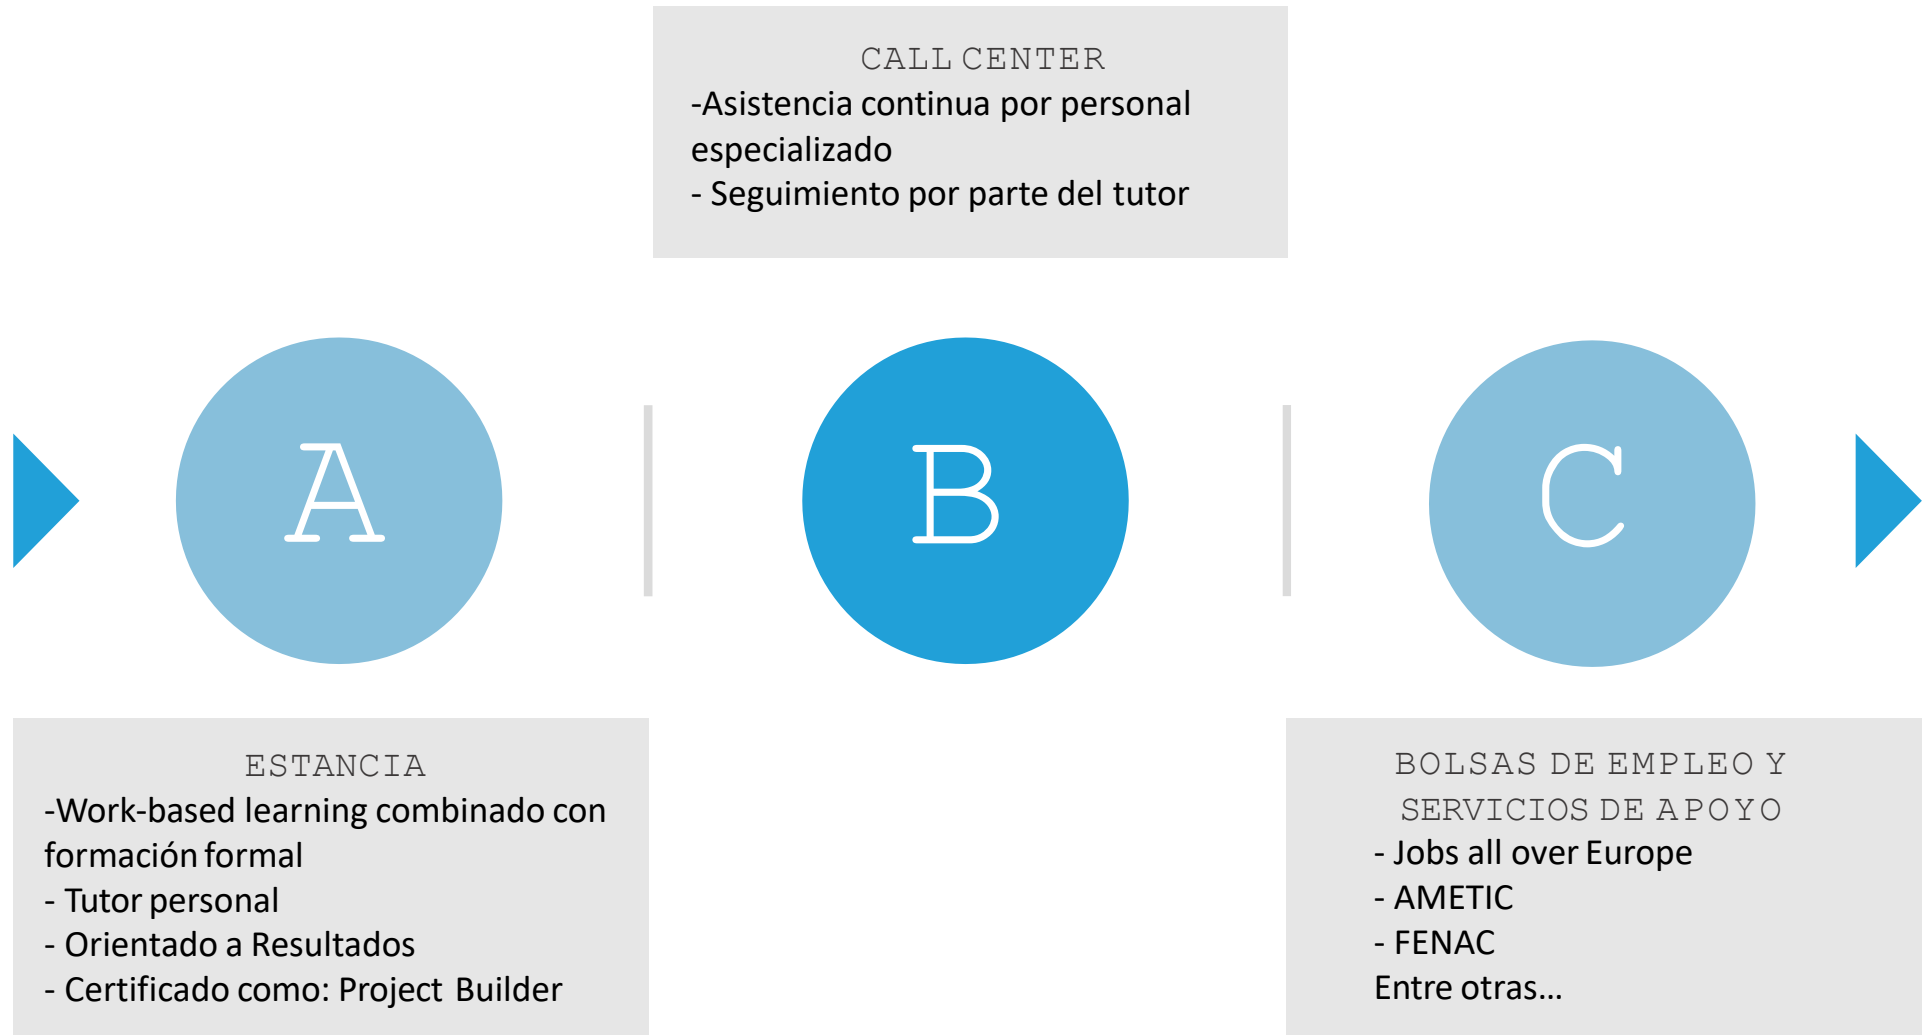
CALL CENTER
-Asistencia continua por personal especializado
- Seguimiento por parte del tutor

A

B

C

ESTANCIA
-Work-based learning combinado con formación formal
- Tutor personal
- Orientado a Resultados
- Certificado como: Project Builder

BOLSAS DE EMPLEO Y SERVICIOS DE APOYO
- Jobs all over Europe
- AMETIC
- FENAC
Entre otras…